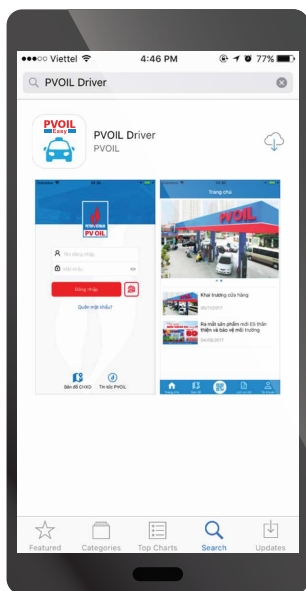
●●●○○ Viettel 4:46 PM 77%

PVOIL Driver

PVOIL Easy

PVOIL Driver
PVOIL

PV OIL

Tên đăng nhập

Mật khẩu

Đăng nhập

Quên mật khẩu?

Bản đồ CHXD

Tin tức PVOIL

Trang chủ

PVOIL

Khai trương cửa hàng

Ra mắt sản phẩm mới Ê5 thân thiện và bảo vệ môi trường

Featured Categories Top Charts Search Updates